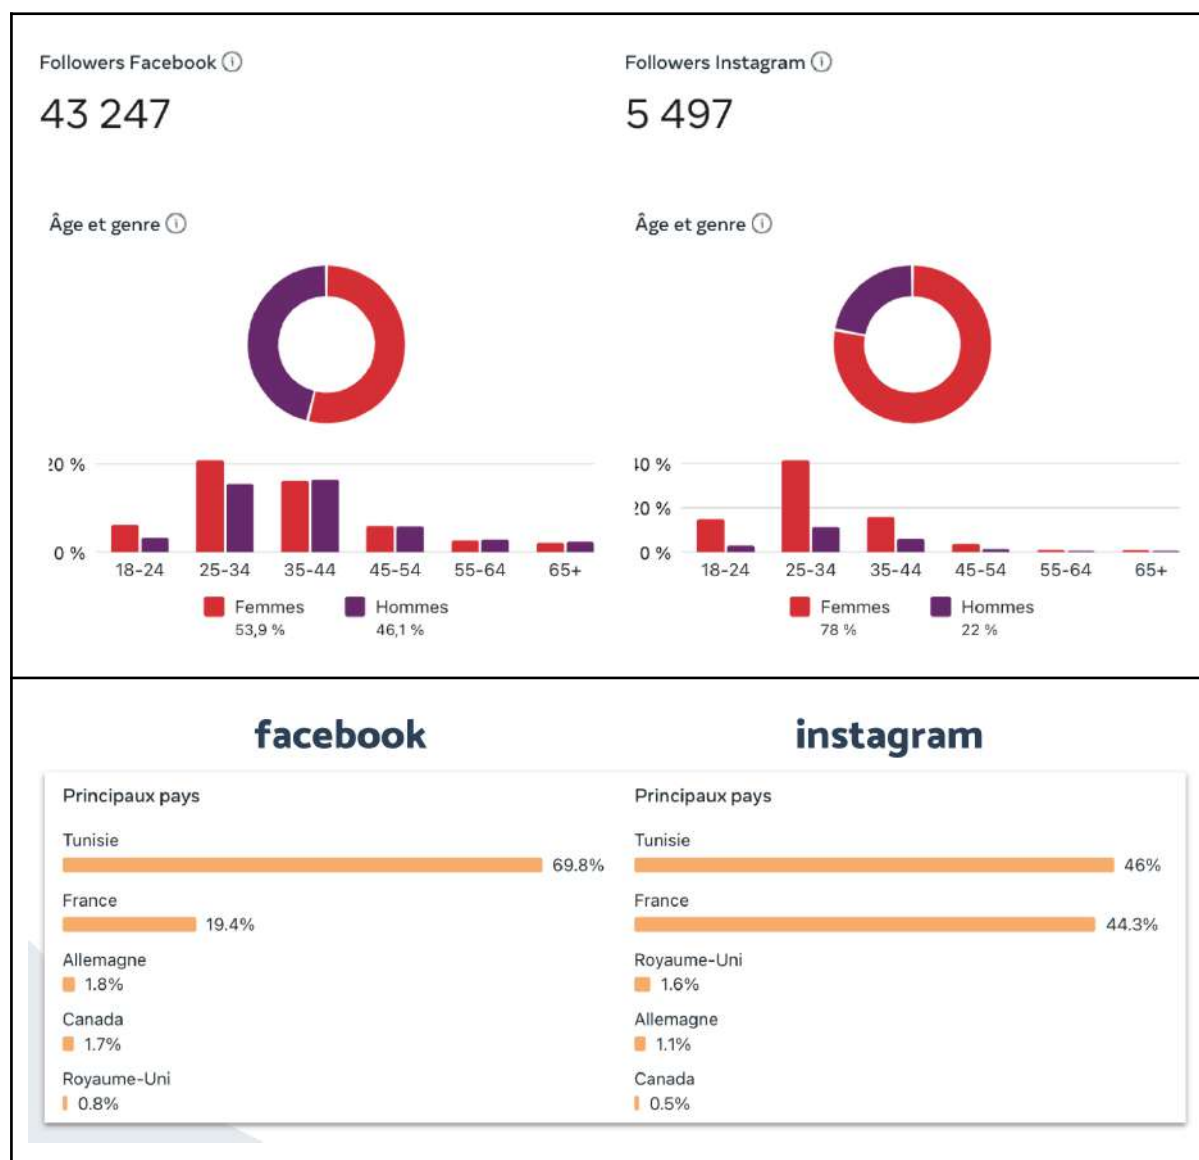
Followers Facebook ⓘ

43 247

Âge et genre ⓘ

20 %

0 %

18-24 25-34 35-44 45-54 55-64 65+

Femmes 53,9 %

Hommes 46,1 %

Followers Instagram ⓘ

5 497

Âge et genre ⓘ

40 %

20 %

0 %

18-24 25-34 35-44 45-54 55-64 65+

Femmes 78 %

Hommes 22 %

facebook

Principaux pays

Tunisie 69.8%

France 19.4%

Allemagne 1.8%

Canada 1.7%

Royaume-Uni 0.8%

instagram

Principaux pays

Tunisie 46%

France 44.3%

Royaume-Uni 1.6%

Allemagne 1.1%

Canada 0.5%